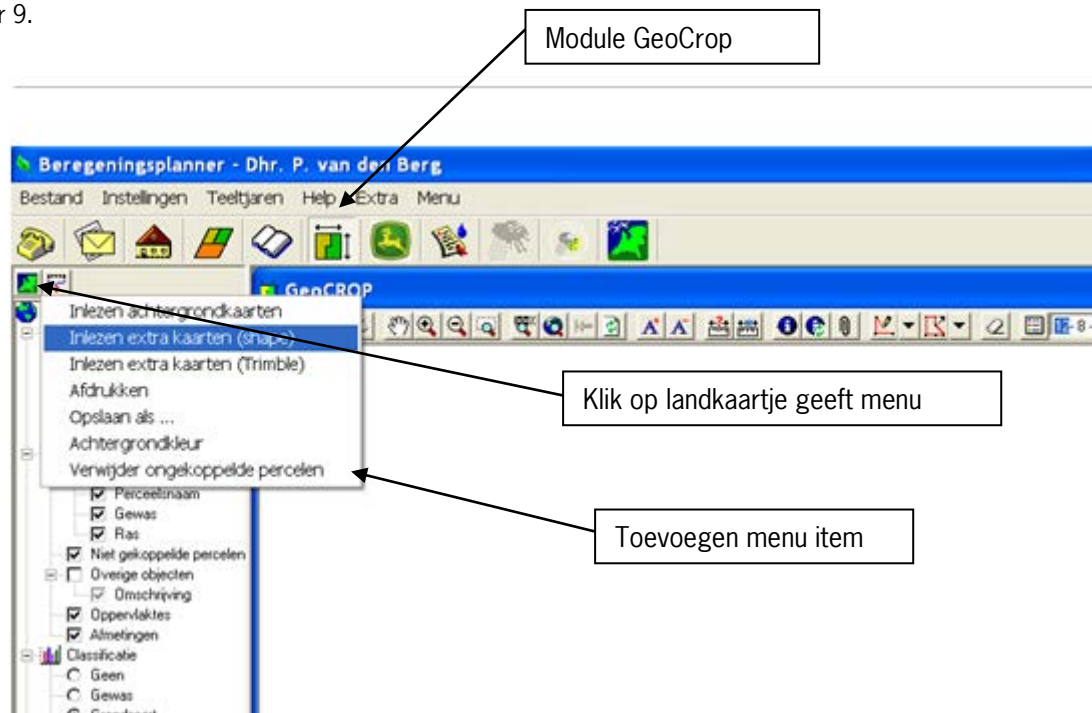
r 9.

Module GeoCrop

Beregeningsplanner - Dhr. P. van den Berg

Bestand Instellingen Teeltjaren Help Extra Menu

GeoCROP

Inlezen achtergrondkaarten
Inlezen extra kaarten (shape)
Inlezen extra kaarten (Trimble)
Afdrukken
Opslaan als ...
Achtergrondkleur
Verwijder ongekoppelde percelen

Klik op landkaartje geeft menu

Perceelsnaam
Gewas
Ras
Niet gekoppelde percelen
Overige objecten
Omschrijving
Oppervlaktes
Afmetingen
Classificatie
Geen
Gewas

Toevoegen menu item